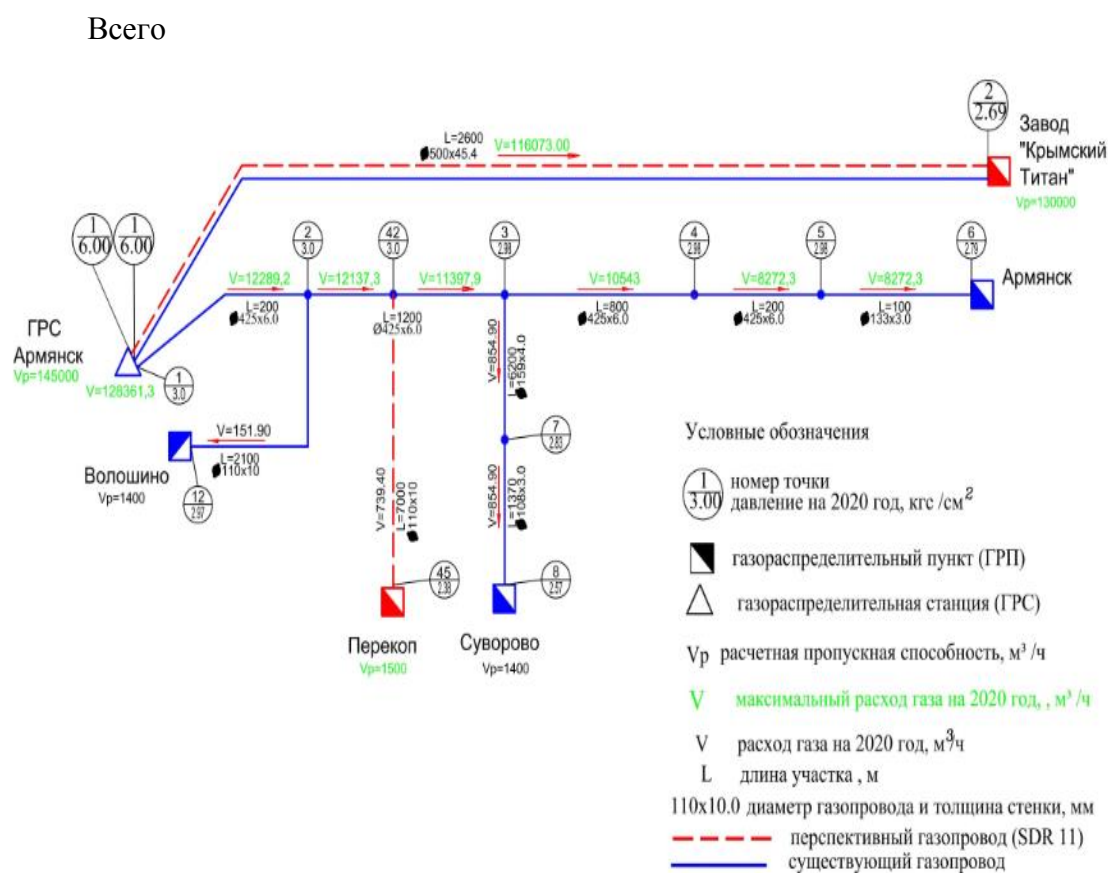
Всего

L=2600
Ø500x45.4
V=116073.00

2
2.69

Завод "Крымский Титан"
Vp=130000

1
6.00

1
6.00

2
3.0

42
3.0

3
2.98

4
2.98

5
2.98

6
2.76

V=12289,2
V=12137,3
V=11397,9
V=10543
V=8272,3
V=8272,3

Армянск

L=200
Ø425x6.0

L=1200
Ø425x6.0

L=800
Ø425x6.0

L=200
Ø425x6.0

L=100
Ø133x3.0

ГРС Армянск
Vp=145000

V=128361,3

1
3.0

V=854.90
L=5200
Ø159x4.0

7
2.83

V=151.90

Волошино
Vp=1400

L=2100
Ø110x10

12
2.97

V=739.40
L=7000
Ø110x10

V=854.90
L=1370
Ø108x3.0

45
2.93

8
2.57

Перекоп
Vp=1500

Суворово
Vp=1400

Условные обозначения

1
3.00
номер точки
давление на 2020 год, кгс /см$^2$

газораспределительный пункт (ГРП)

газораспределительная станция (ГРС)

Vp расчетная пропускная способность, м³ /ч

V максимальный расход газа на 2020 год, , м³ /ч

V расход газа на 2020 год, м³/ч

L длина участка , м

110x10.0 диаметр газопровода и толщина стенки, мм

перспективный газопровод (SDR 11)

существующий газопровод